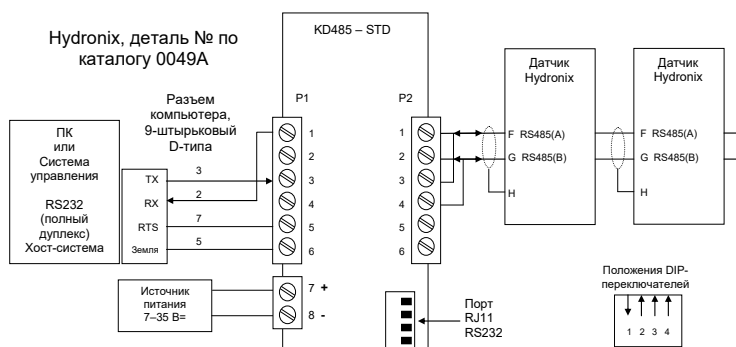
Hydronix, деталь № по каталогу 0049A

KD485 – STD

Разъем компьютера, 9-штырьковый D-типа

P1

P2

Датчик Hydronix

Датчик Hydronix

ПК или Система управления

RS232 (полный дуплекс) Хост-система

TX
RX
RTS
Земля

3
2
7
5

1
2
3
4
5
6

1
2
3
4
5
6

F RS485(A)
G RS485(B)
H

F RS485(A)
G RS485(B)
H

Источник питания 7–35 В=

7 +
8 -

Порт RJ11 RS232

Положения DIP-переключателей

1 2 3 4